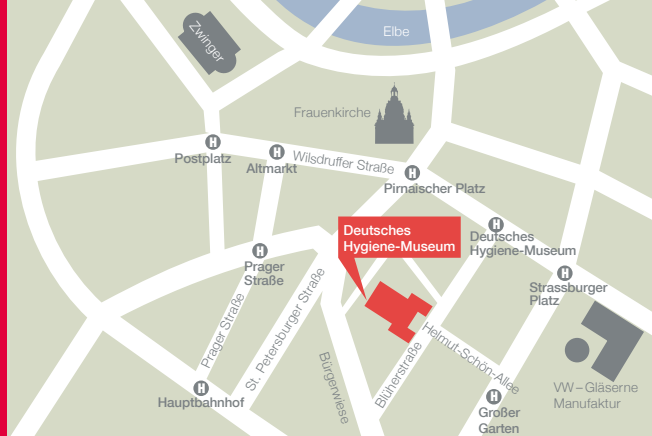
Zwinger

Elbe

Frauenkirche

H Postplatz

H Altmarkt

Wilsdruffer Straße

H Pirnaischer Platz

Deutsches Hygiene-Museum

H Deutsches Hygiene-Museum

H Prager Straße

Prager Straße

St. Petersburger Straße

H Strassburger Platz

Bürgerwiese

Blüherstraße

Helmut-Schön-Allee

H Hauptbahnhof

H Großer Garten

VW – Gläserne Manufaktur